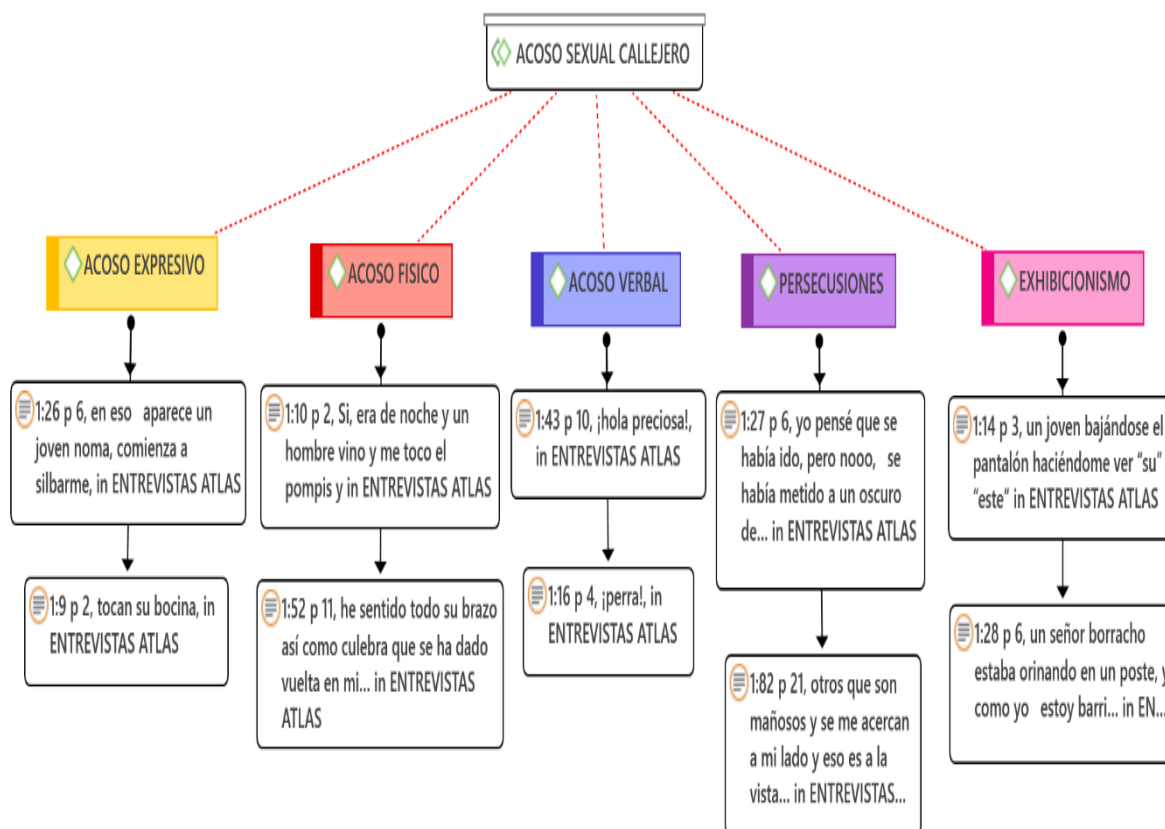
ACOSO SEXUAL CALLEJERO

ACOSO EXPRESIVO

1:26 p 6, en eso aparece un joven noma, comienza a silbarme, in ENTREVISTAS ATLAS

1:9 p 2, tocan su bocina, in ENTREVISTAS ATLAS

ACOSO FISICO

1:10 p 2, Si, era de noche y un hombre vino y me toco el pompis y in ENTREVISTAS ATLAS

1:52 p 11, he sentido todo su brazo así como culebra que se ha dado vuelta en mi... in ENTREVISTAS ATLAS

ACOSO VERBAL

1:43 p 10, ¡hola preciosa!, in ENTREVISTAS ATLAS

1:16 p 4, ¡perra!, in ENTREVISTAS ATLAS

PERSECUSIONES

1:27 p 6, yo pensé que se había ido, pero nooo, se había metido a un oscuro de... in ENTREVISTAS ATLAS

1:82 p 21, otros que son mañosos y se me acercan a mi lado y eso es a la vista... in ENTREVISTAS...

EXHIBICIONISMO

1:14 p 3, un joven bajándose el pantalón haciéndome ver "su" "este" in ENTREVISTAS ATLAS

1:28 p 6, un señor borracho estaba orinando en un poste, y como yo estoy barri... in EN...